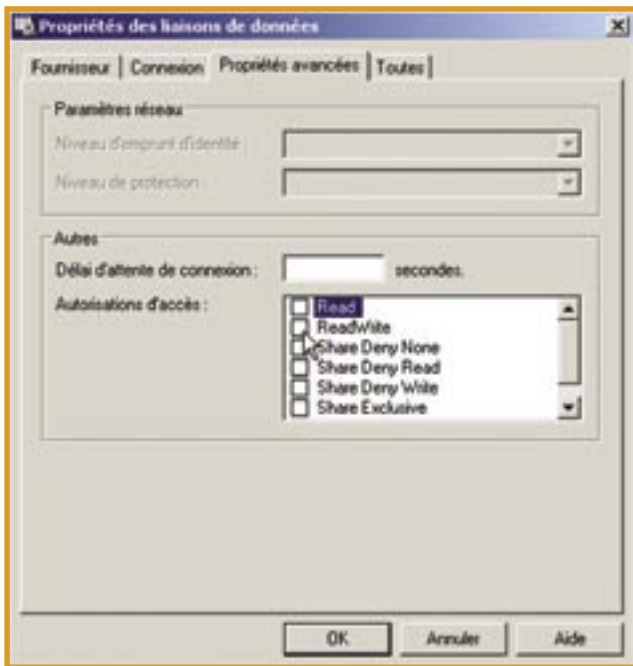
Propriétés des liaisons de données

Fournisseur | Connexion | Propriétés avancées | Toutes

Paramètres réseau

Niveau d'emprunt d'identité :

Niveau de protection :

Autres

Délai d'attente de connexion : secondes.

Autorisations d'accès :

Read
ReadWrite
Share Deny None
Share Deny Read
Share Deny Write
Share Exclusive

OK Annuler Aide